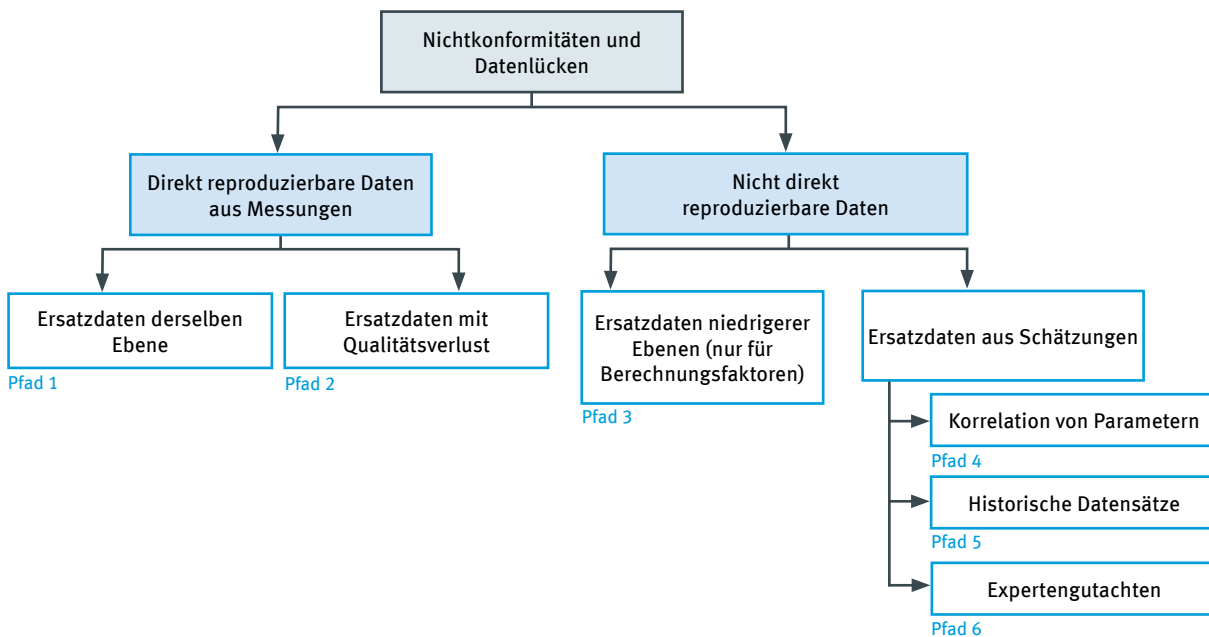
Nichtkonformitäten und Datenlücken

Direkt reproduzierbare Daten aus Messungen

Nicht direkt reproduzierbare Daten

Ersatzdaten derselben Ebene

Pfad 1

Ersatzdaten mit Qualitätsverlust

Pfad 2

Ersatzdaten niedrigerer Ebenen (nur für Berechnungsfaktoren)

Pfad 3

Ersatzdaten aus Schätzungen

Korrelation von Parametern

Pfad 4

Historische Datensätze

Pfad 5

Expertengutachten

Pfad 6